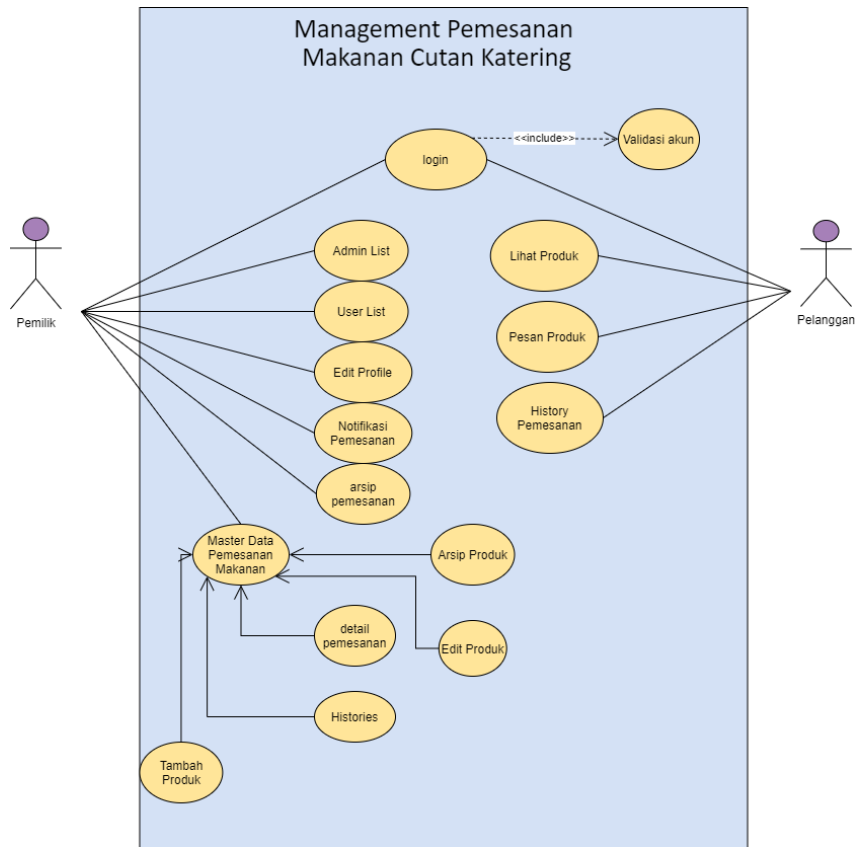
Management Pemesanan Makanan Cutan Katering

login

<<include>>

Validasi akun

Admin List

Lihat Produk

User List

Pesan Produk

Edit Profile

History Pemesanan

Notifikasi Pemesanan

arsip pemesanan

Pemilik

Pelanggan

Master Data Pemesanan Makanan

Arsip Produk

detail pemesanan

Edit Produk

Histories

Tambah Produk